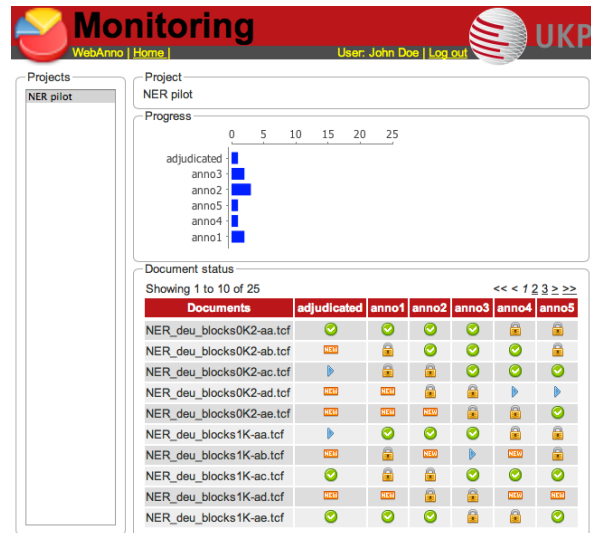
Monitoring

WebAnno | Home |

User: John Doe | Log out

UKP

Projects

NER pilot

Project

NER pilot

Progress

0 5 10 15 20 25

adjudicated

anno3

anno2

anno5

anno4

anno1

Document status

Showing 1 to 10 of 25

<< < 1 2 3 > >>

| Documents | adjudicated | anno1 | anno2 | anno3 | anno4 | anno5 |
|---|---|---|---|---|---|---|
| NER_deu_blocks0K2-aa.tcf | | | | | | |
| NER_deu_blocks0K2-ab.tcf | NEW | | | | | |
| NER_deu_blocks0K2-ac.tcf | | | | | | |
| NER_deu_blocks0K2-ad.tcf | NEW | NEW | NEW | | | |
| NER_deu_blocks0K2-ae.tcf | NEW | NEW | NEW | | | |
| NER_deu_blocks1K-aa.tcf | | | | | | |
| NER_deu_blocks1K-ab.tcf | NEW | | NEW | | NEW | |
| NER_deu_blocks1K-ac.tcf | | | | | | |
| NER_deu_blocks1K-ad.tcf | NEW | NEW | | | NEW | NEW |
| NER_deu_blocks1K-ae.tcf | | | | | | |